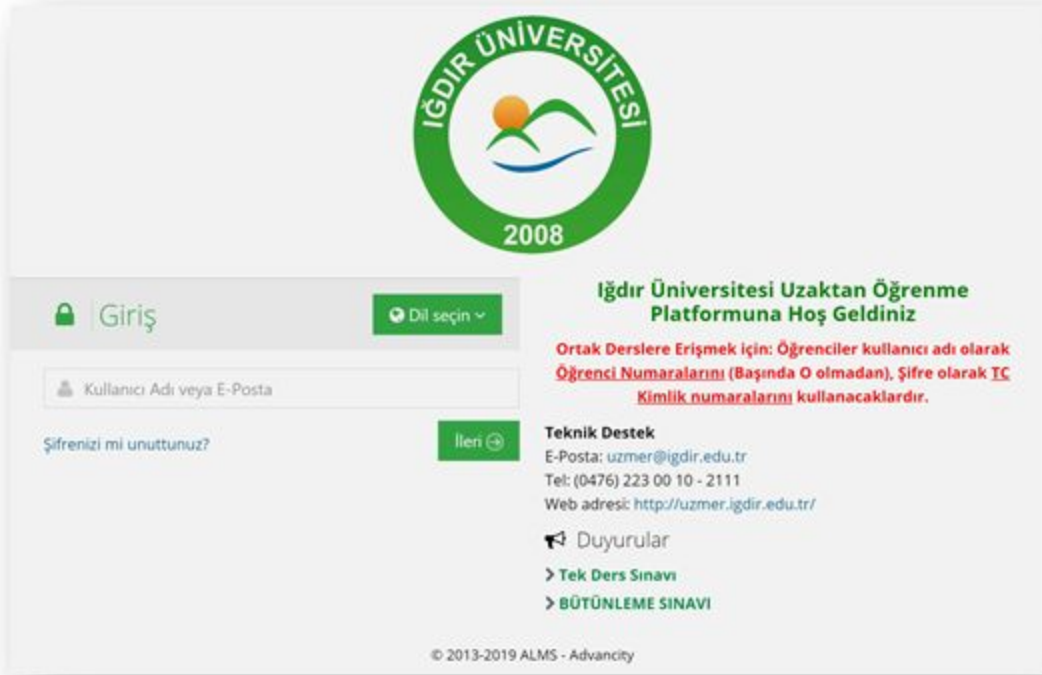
IĞDIR ÜNİVERSİTESİ
2008

Giriş

Dil seçin

Kullanıcı Adı veya E-Posta

Şifrenizi mi unuttunuz?

İleri

Iğdır Üniversitesi Uzaktan Öğrenme Platformuna Hoş Geldiniz

Ortak Derslere Erişmek için: Öğrenciler kullanıcı adı olarak Öğrenci Numaralarını (Başında O olmadan), Şifre olarak TC Kimlik numaralarını kullanacaklardır.

Teknik Destek
E-Posta: uzmer@igdir.edu.tr
Tel: (0476) 223 00 10 - 2111
Web adresi: http://uzmer.igdir.edu.tr/

Duyurular

Tek Ders Sınavı

BÜTÜNLEME SINAVI

© 2013-2019 ALMS - Advancity